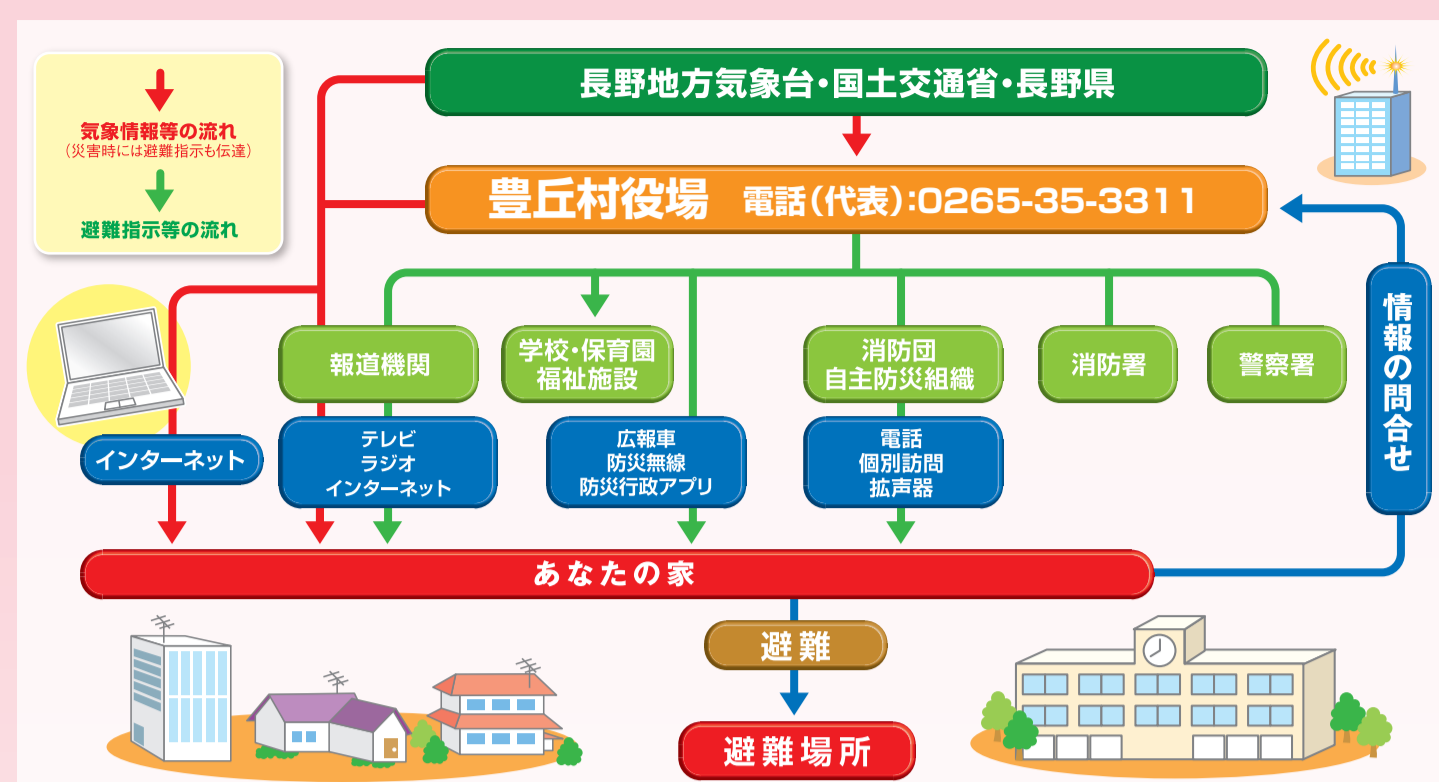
気象情報等の流れ
（災害時には避難指示も伝達）

避難指示等の流れ

長野地方気象台・国土交通省・長野県

豊丘村役場　電話（代表）：0265-35-3311

報道機関

学校・保育園
福祉施設

消防団
自主防災組織

消防署

警察署

情報の問合せ

インターネット

テレビ
ラジオ
インターネット

広報車
防災無線
防災行政アプリ

電話
個別訪問
拡声器

あなたの家

避難

避難場所